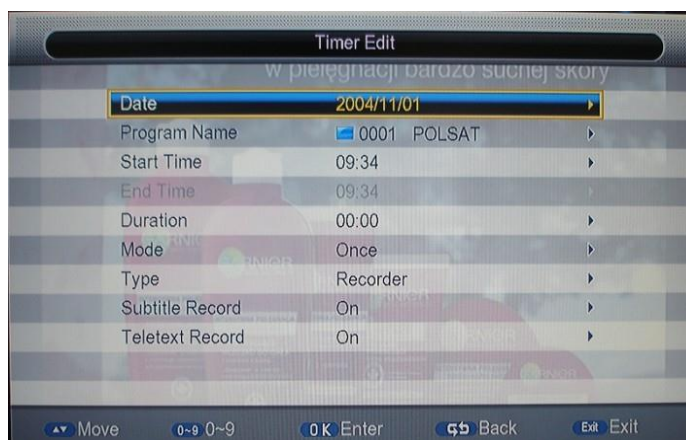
Timer Edit

w pielęgnacji bardzo suchej skóry

| | |
|---|---|
| Date | 2004/11/01 |
| Program Name | 0001 POLSAT |
| Start Time | 09:34 |
| End Time | 09:34 |
| Duration | 00:00 |
| Mode | Once |
| Type | Recorder |
| Subtitle Record | On |
| Teletext Record | On |

Move 0~9 0~9 OK Enter Back Exit Exit